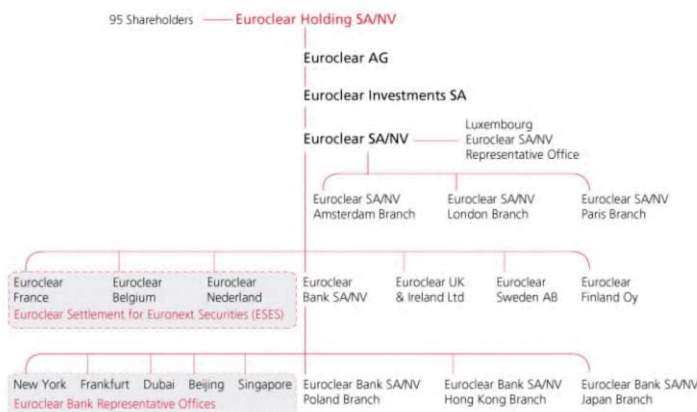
95 Shareholders — Euroclear Holding SA/NV

Euroclear AG

Euroclear Investments SA

Euroclear SA/NV — Luxembourg Euroclear SA/NV Representative Office

Euroclear SA/NV Amsterdam Branch

Euroclear SA/NV London Branch

Euroclear SA/NV Paris Branch

Euroclear France

Euroclear Belgium

Euroclear Nederland

Euroclear Settlement for Euronext Securities (ESES)

Euroclear Bank SA/NV

Euroclear UK & Ireland Ltd

Euroclear Sweden AB

Euroclear Finland Oy

New York

Frankfurt

Dubai

Beijing

Singapore

Euroclear Bank Representative Offices

Euroclear Bank SA/NV Poland Branch

Euroclear Bank SA/NV Hong Kong Branch

Euroclear Bank SA/NV Japan Branch